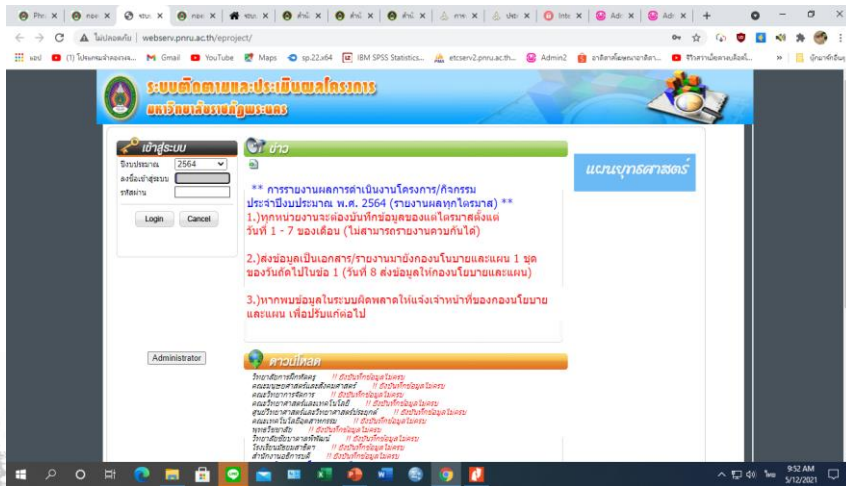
ไม่ปลอดภัย | webserv.pnru.ac.th/eproject/

แอป (1) โปรแกรมจ่ายองรพ... Gmail YouTube Maps sp.22.x64 IBM SPSS Statistics... etcserv2.pnru.ac.th... Admin2 อาลิตาศโยพยาอาลิยา... จิรัสราเบ็ลาาเสือดี...

ระบบติดตามและประเมินผลโครงการ
มหาวิทยาลัยราชภัฏพระนคร

เข้าสู่ระบบ
ปีงบประมาณ 2564
ลงชื่อเข้าสู่ระบบ
รหัสผ่าน
Login Cancel

ข่าว

** การรายงานผลการดำเนินงานโครงการ/กิจกรรม ประจำปีงบประมาณ พ.ศ. 2564 (รายงานผลทุกไตรมาส) **

1.)ทุกหน่วยงานจะต้องบันทึกข้อมูลของแต่ไตรมาสตั้งแต่ วันที่ 1 - 7 ของเดือน (ไม่สามารรายงานควบกันได้)

2.)ส่งข้อมูลเป็นเอกสาร/รายงานมายังกองนโยบายและแผน 1 ชุด ของวันถัดไปในข้อ 1 (วันที่ 8 ส่งข้อมูลให้กองนโยบายและแผน)

3.)หากพบข้อมูลในระบบผิดพลาดให้แจ้งเจ้าหน้าที่ของกองนโยบายและแผน เพื่อปรับแก้ต่อไป

แผนยุทธศาสตร์

Administrator

ดาวน์โหลด

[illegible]

9:52 AM
5/12/2021